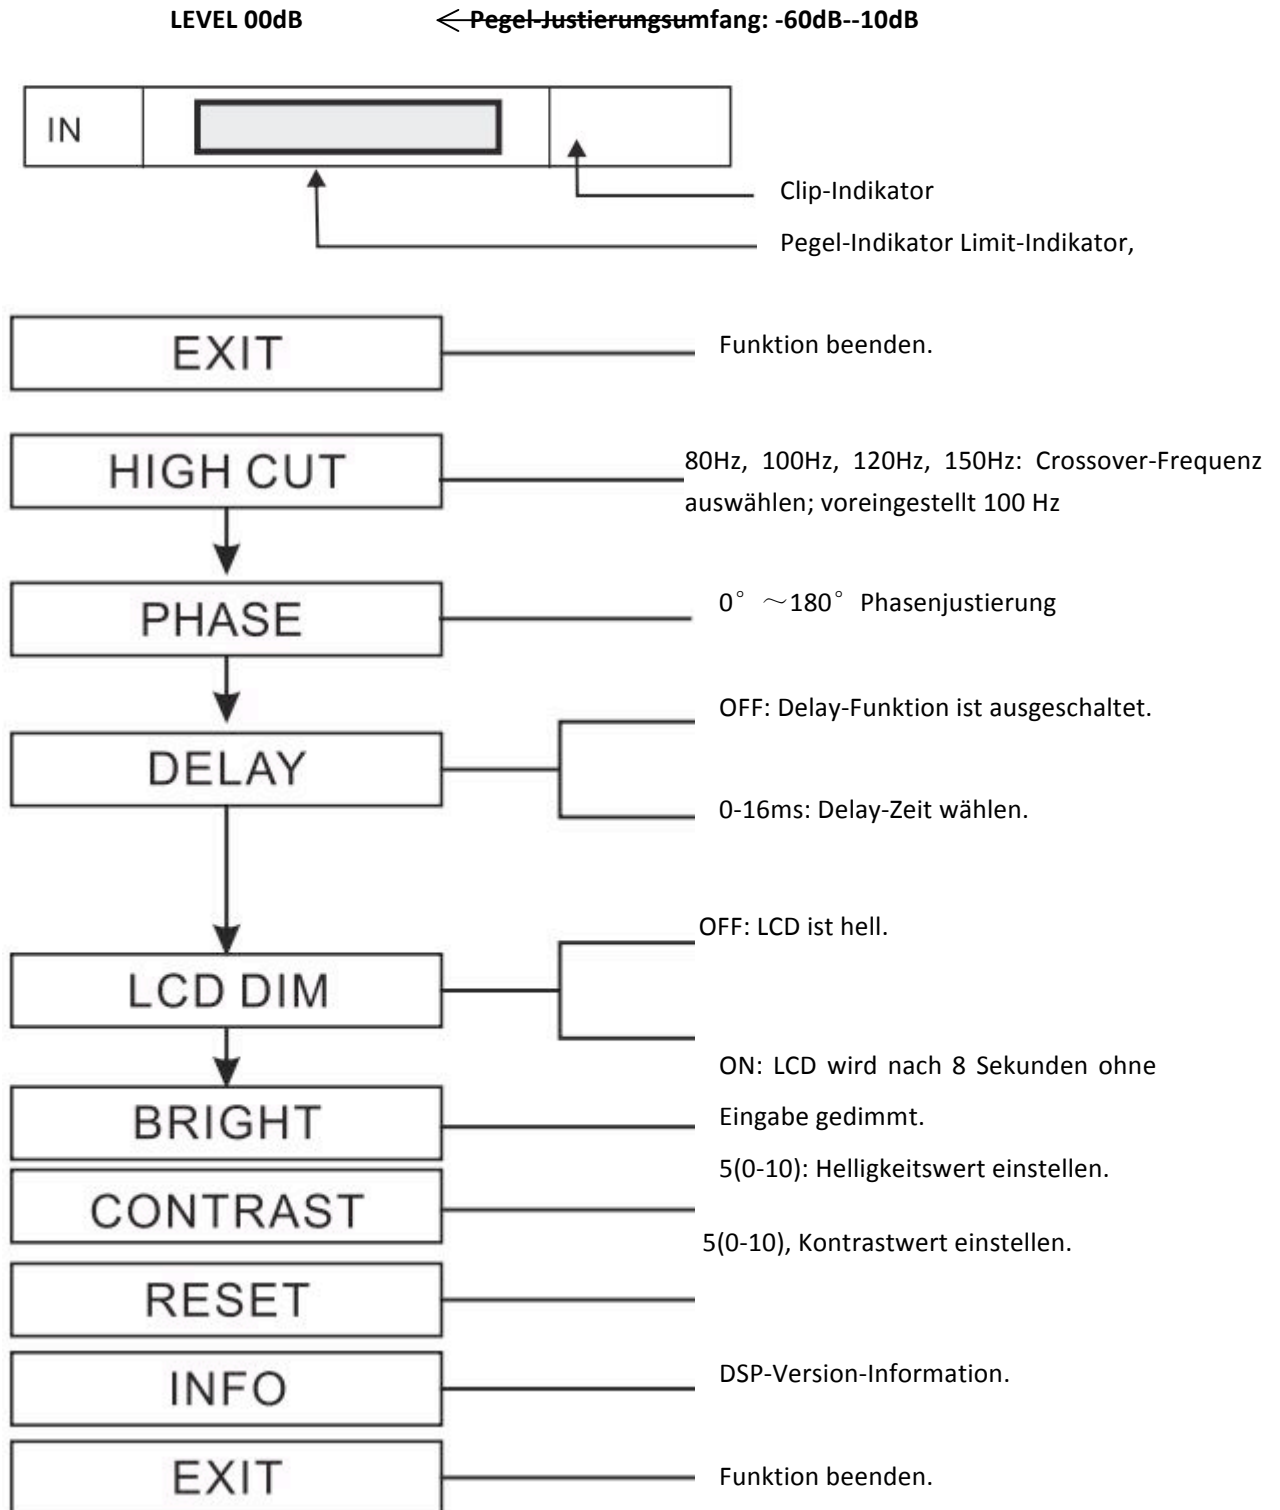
LEVEL 00dB ← Pegel-Justierungsumfang: -60dB--10dB

IN

Clip-Indikator

Pegel-Indikator Limit-Indikator,

EXIT

Funktion beenden.

HIGH CUT

80Hz, 100Hz, 120Hz, 150Hz: Crossover-Frequenz auswählen; voreingestellt 100 Hz

PHASE

0°～180° Phasenjustierung

DELAY

OFF: Delay-Funktion ist ausgeschaltet.

0-16ms: Delay-Zeit wählen.

LCD DIM

OFF: LCD ist hell.

ON: LCD wird nach 8 Sekunden ohne Eingabe gedimmt.

BRIGHT

5(0-10): Helligkeitswert einstellen.

CONTRAST

5(0-10), Kontrastwert einstellen.

RESET

INFO

DSP-Version-Information.

EXIT

Funktion beenden.